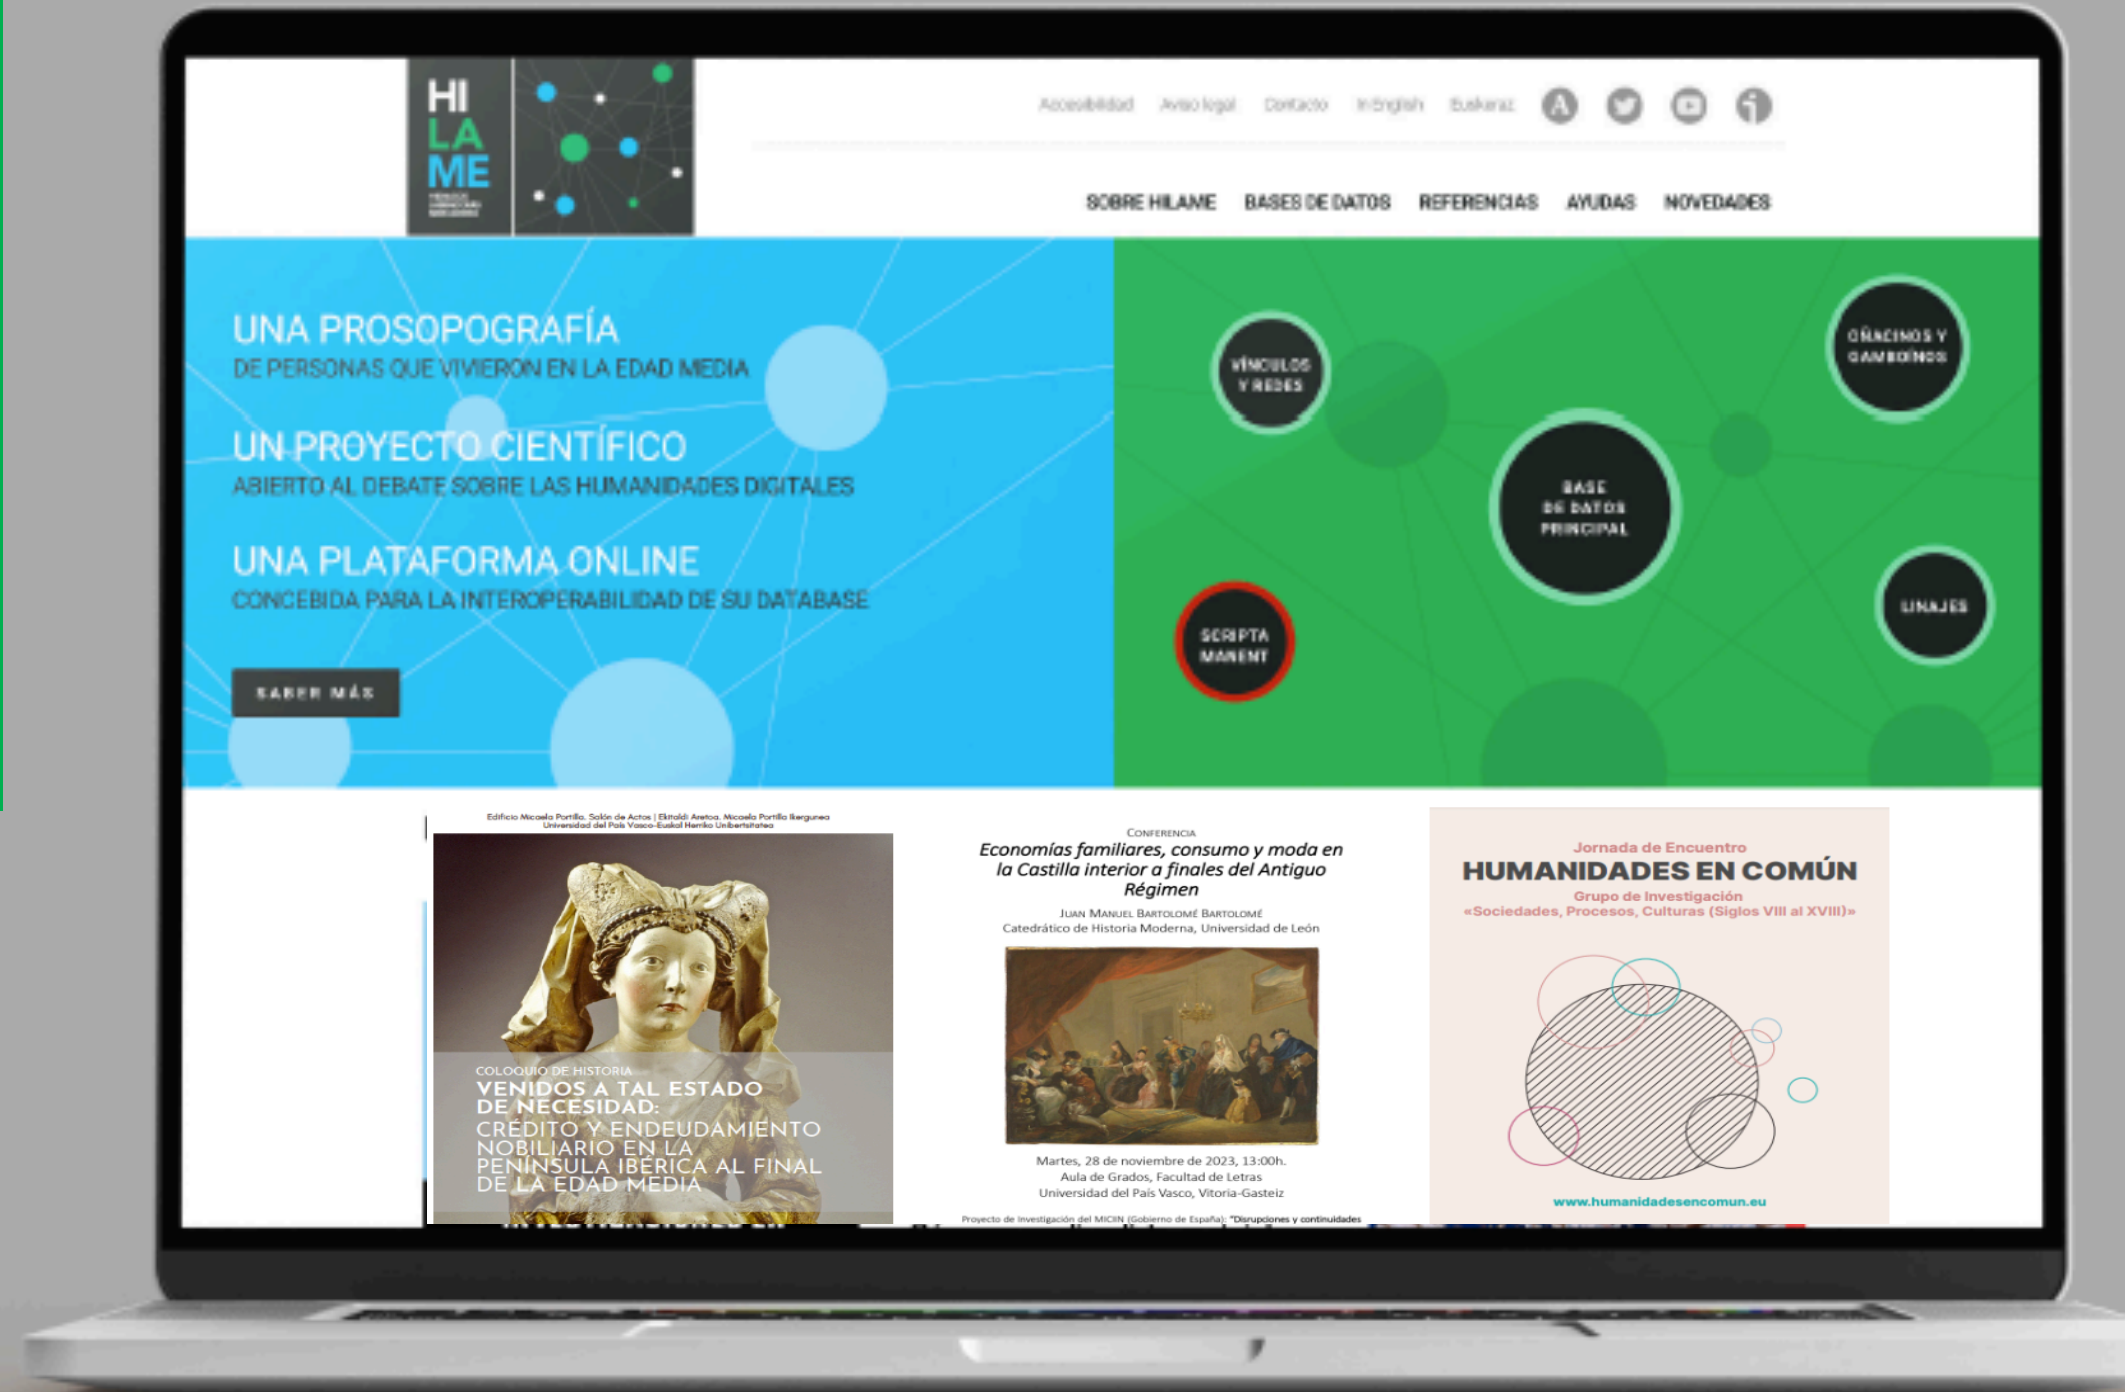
HI
LA
ME

Accesibilidad Aviso legal Contacto In English Euskaraz

SOBRE HILAME BASES DE DATOS REFERENCIAS AYUDAS NOVEDADES

UNA PROSOPOGRAFÍA
DE PERSONAS QUE VIVIERON EN LA EDAD MEDIA

UN PROYECTO CIENTÍFICO
ABIERTO AL DEBATE SOBRE LAS HUMANIDADES DIGITALES

UNA PLATAFORMA ONLINE
CONCEBIDA PARA LA INTEROPERABILIDAD DE SU DATABASE

SABER MÁS

VÍNCULOS Y REDES

OÑACINOS Y GAMBOÍNOS

BASE DE DATOS PRINCIPAL

LINAJES

SCRIPTA MANENT

Edificio Micaela Portilla. Salón de Actos | Ekitaldi Aretoa. Micaela Portilla Ikergunea
Universidad del País Vasco-Euskal Herriko Unibertsitatea

COLOQUIO DE HISTORIA
VENIDOS A TAL ESTADO DE NECESIDAD:
CRÉDITO Y ENDEUDAMIENTO NOBILIARIO EN LA PENÍNSULA IBÉRICA AL FINAL DE LA EDAD MEDIA

CONFERENCIA
Economías familiares, consumo y moda en la Castilla interior a finales del Antiguo Régimen
JUAN MANUEL BARTOLOMÉ BARTOLOMÉ
Catedrático de Historia Moderna, Universidad de León

Martes, 28 de noviembre de 2023, 13:00h.
Aula de Grados, Facultad de Letras
Universidad del País Vasco, Vitoria-Gasteiz

Proyecto de investigación del MICIIN (Gobierno de España): "Disrupciones y continuidades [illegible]

Jornada de Encuentro
HUMANIDADES EN COMÚN
Grupo de Investigación
«Sociedades, Procesos, Culturas (Siglos VIII al XVIII)»

www.humanidadesencomun.eu